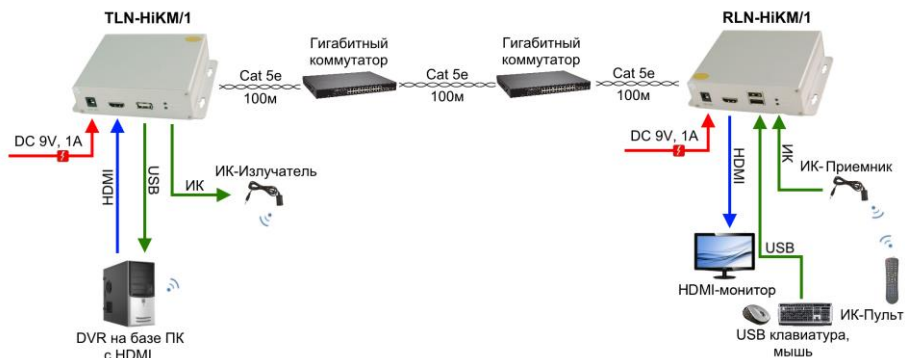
TLN-HiKM/1

RLN-HiKM/1

Гигабитный коммутатор

Гигабитный коммутатор

Cat 5e
100м

Cat 5e
100м

Cat 5e
100м

DC 9V, 1A

DC 9V, 1A

HDMI

USB

ИК

ИК-Излучатель

HDMI

USB

ИК

ИК-Приемник

DVR на базе ПК с HDMI

HDMI-монитор

ИК-Пульт

USB клавиатура, мышь